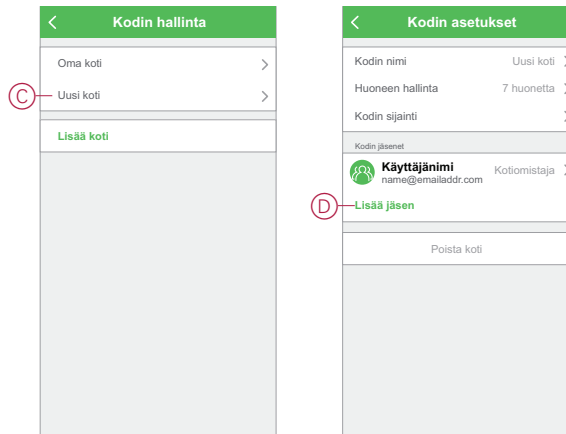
Kodin hallinta

Oma koti

C

Uusi koti

Lisää koti

Kodin asetukset

Kodin nimi Uusi koti

Huoneen hallinta 7 huonetta

Kodin sijainti

Kodin jäsenet

Käyttäjänimi
name@emailaddr.com Kotiomistaja

D

Lisää jäsen

Poista koti